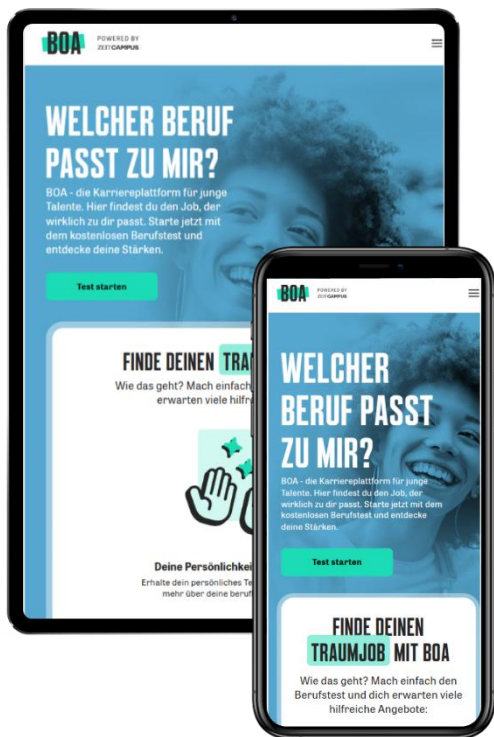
BOA POWERED BY ZESTCAMPUS

WELCHER BERUF PASST ZU MIR?

BOA - die Karriereplattform für junge Talente. Hier findest du den Job, der wirklich zu dir passt. Starte jetzt mit dem kostenlosen Berufstest und entdecke deine Stärken.

Test starten

FINDE DEINEN TRA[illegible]

Wie das geht? Mach einfach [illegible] erwarten viele hilfre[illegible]

Deine Persönlichkei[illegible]

Erhalte dein persönliches Te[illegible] mehr über deine beruf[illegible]

BOA POWERED BY ZESTCAMPUS

WELCHER BERUF PASST ZU MIR?

BOA - die Karriereplattform für junge Talente. Hier findest du den Job, der wirklich zu dir passt. Starte jetzt mit dem kostenlosen Berufstest und entdecke deine Stärken.

Test starten

FINDE DEINEN TRAUMJOB MIT BOA

Wie das geht? Mach einfach den Berufstest und dich erwarten viele hilfreiche Angebote: